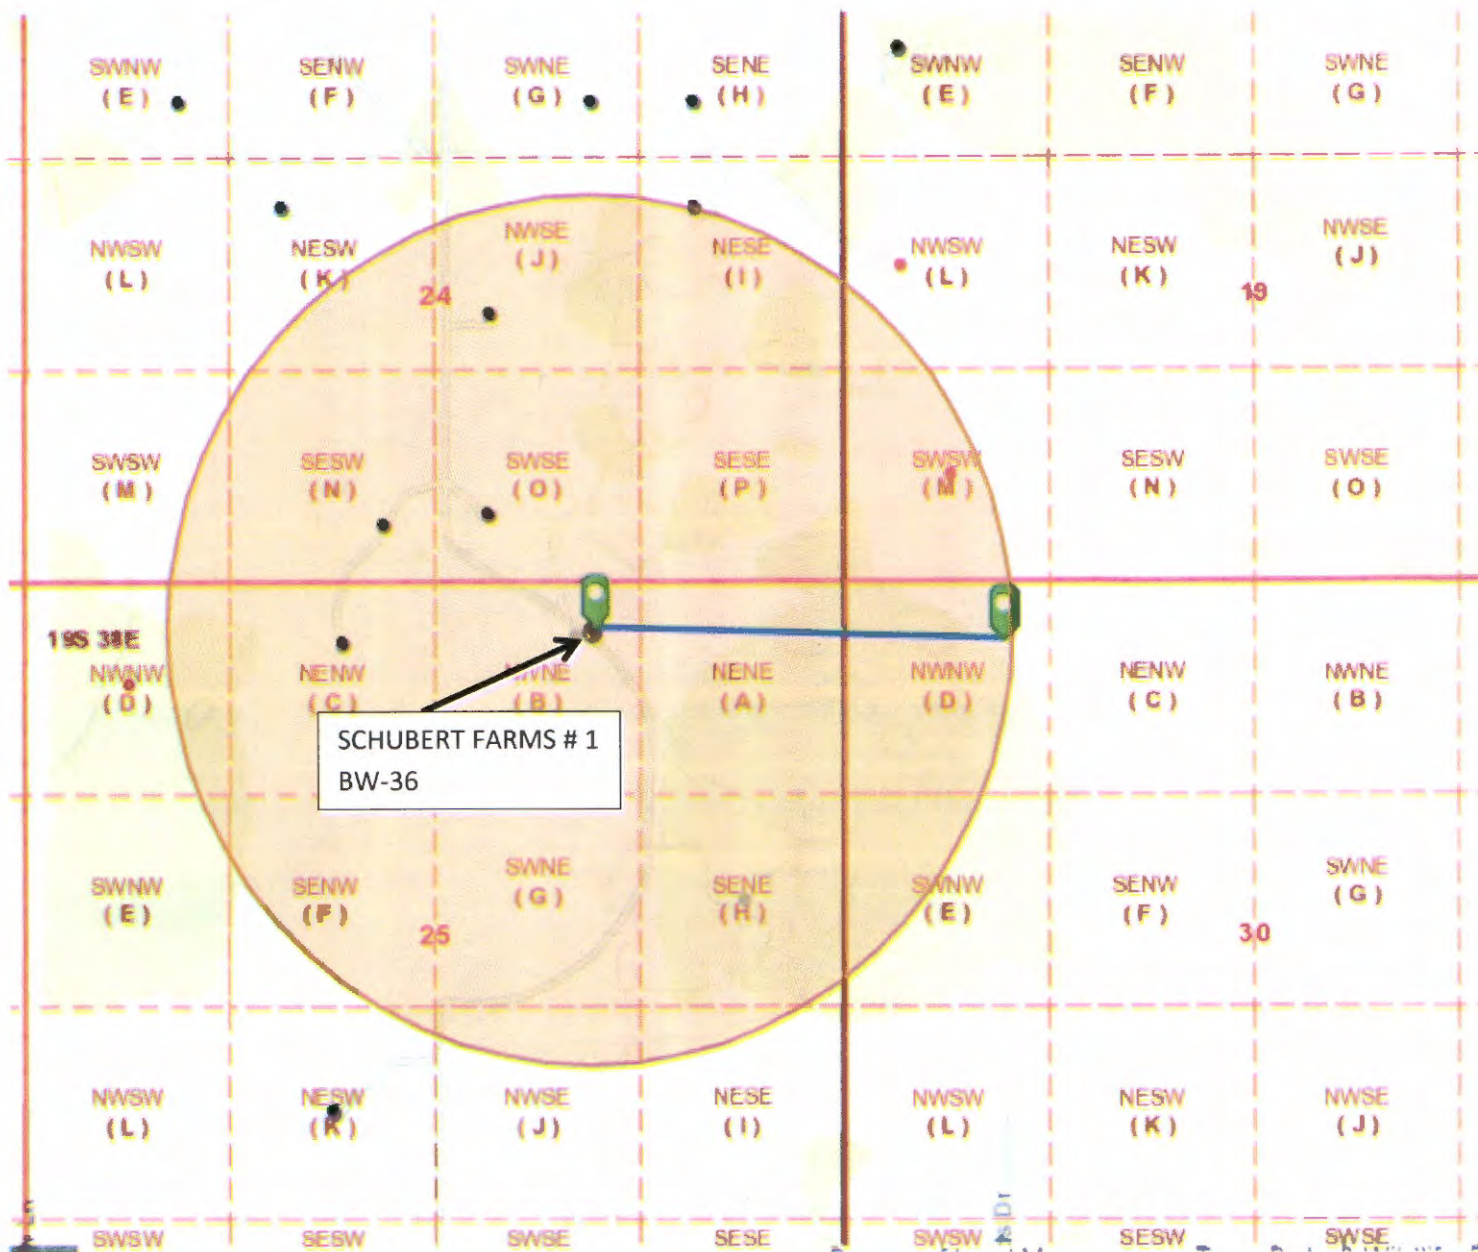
SWNW
( E )

SENW
( F )

SWNE
( G )

SENE
( H )

SWNW
( E )

SENW
( F )

SWNE
( G )

NWSW
( L )

NESW
( K )

24

NWSE
( J )

NESE
( I )

NWSW
( L )

NESW
( K )

19

NWSE
( J )

SWSW
( M )

SESW
( N )

SWSE
( O )

SESE
( P )

SWSW
( M )

SESW
( N )

SWSE
( O )

19S 38E

NWNW
( D )

NENW
( C )

NWNE
( B )

NENE
( A )

NWNW
( D )

NENW
( C )

NWNE
( B )

SCHUBERT FARMS # 1
BW-36

SWNW
( E )

SENW
( F )

25

SWNE
( G )

SENE
( H )

SWNW
( E )

SENW
( F )

30

SWNE
( G )

NWSW
( L )

NESW
( K )

NWSE
( J )

NESE
( I )

NWSW
( L )

NESW
( K )

NWSE
( J )

SWSW

SESW

SWSE

SESE

SWSW

SESW

SWSE